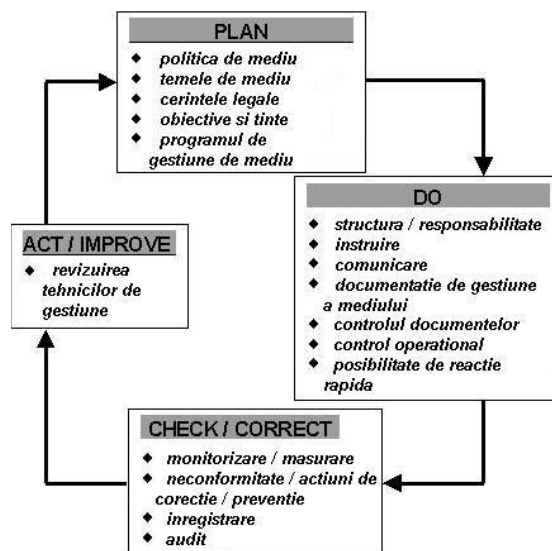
PLAN

- politica de mediu
- temele de mediu
- cerintele legale
- obiective si tinte
- programul de gestiune de mediu

DO

- structura / responsabilitate
- instruire
- comunicare
- documentatie de gestiune a mediului
- controlul documentelor
- control operational
- posibilitate de reactie rapida

CHECK / CORRECT

- monitorizare / masurare
- neconformitate / actiuni de corectie / preventie
- inregistrare
- audit

ACT / IMPROVE

- revizuirea tehnicilor de gestiune